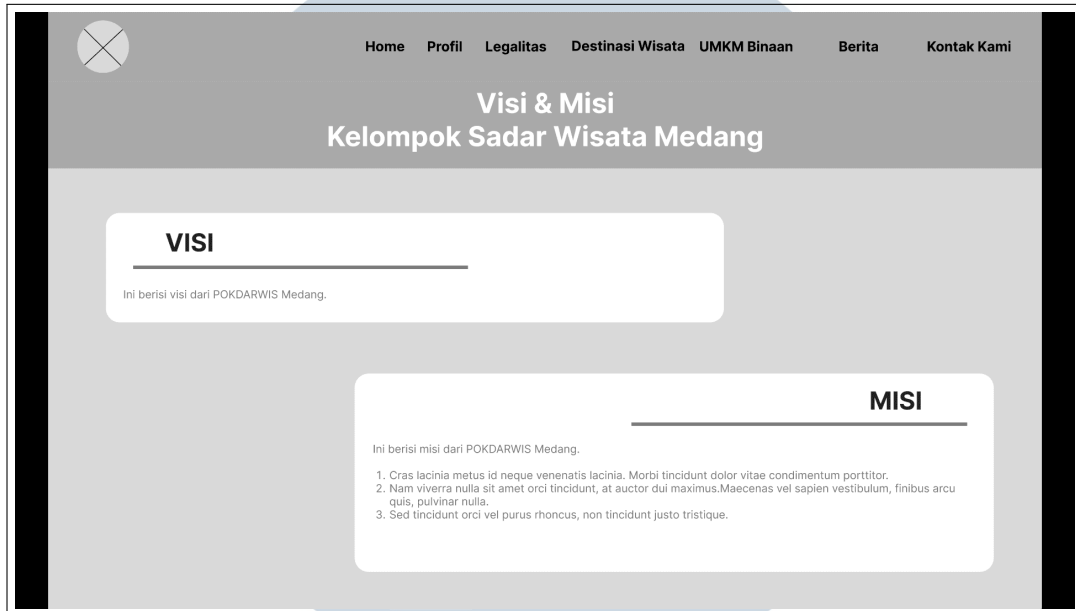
Home Profil Legalitas Destinasi Wisata UMKM Binaan Berita Kontak Kami

Visi & Misi
Kelompok Sadar Wisata Medang

VISI

Ini berisi visi dari POKDARWIS Medang.

MISI

Ini berisi misi dari POKDARWIS Medang.

1. Cras lacinia metus id neque venenatis lacinia. Morbi tincidunt dolor vitae condimentum porttitor.
2. Nam viverra nulla sit amet orci tincidunt, at auctor dui maximus.Maecenas vel sapien vestibulum, finibus arcu quis, pulvinar nulla.
3. Sed tincidunt orci vel purus rhoncus, non tincidunt justo tristique.